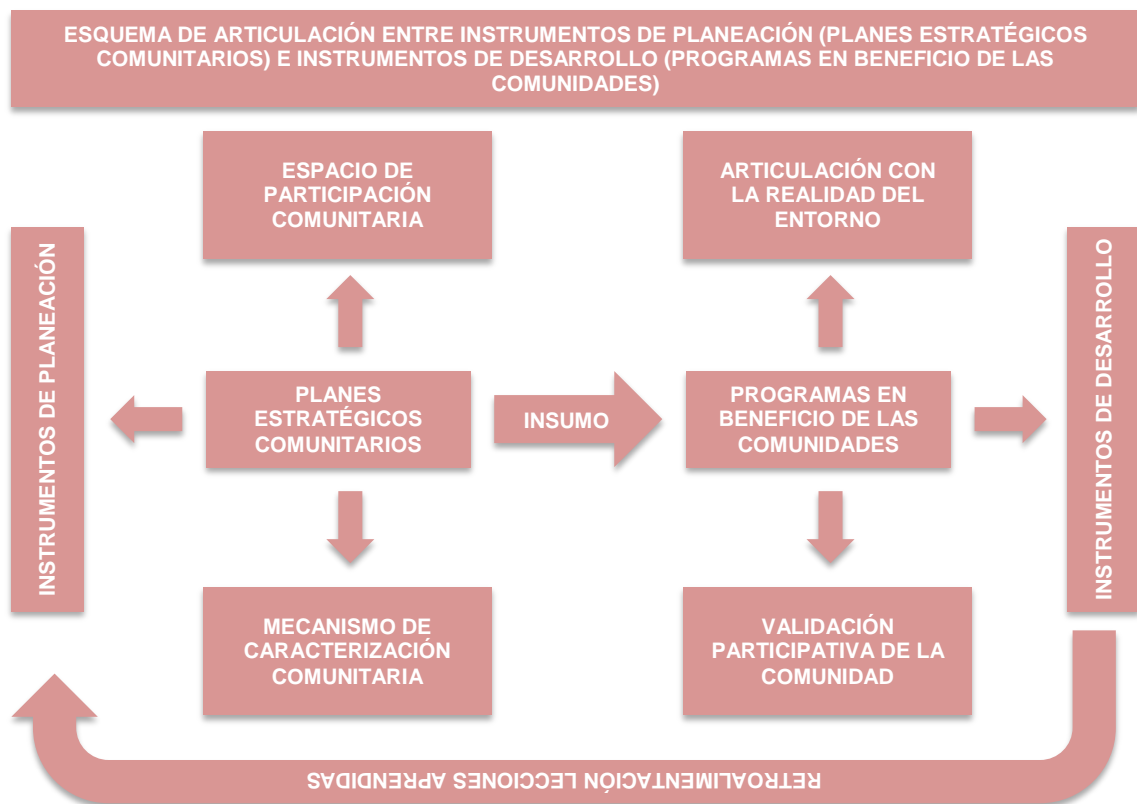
ESQUEMA DE ARTICULACIÓN ENTRE INSTRUMENTOS DE PLANEACIÓN (PLANES ESTRATÉGICOS COMUNITARIOS) E INSTRUMENTOS DE DESARROLLO (PROGRAMAS EN BENEFICIO DE LAS COMUNIDADES)

ESPACIO DE PARTICIPACIÓN COMUNITARIA

ARTICULACIÓN CON LA REALIDAD DEL ENTORNO

INSTRUMENTOS DE PLANEACIÓN

PLANES ESTRATÉGICOS COMUNITARIOS

INSUMO

PROGRAMAS EN BENEFICIO DE LAS COMUNIDADES

INSTRUMENTOS DE DESARROLLO

MECANISMO DE CARACTERIZACIÓN COMUNITARIA

VALIDACIÓN PARTICIPATIVA DE LA COMUNIDAD

RETROALIMENTACIÓN LECCIONES APRENDIDAS